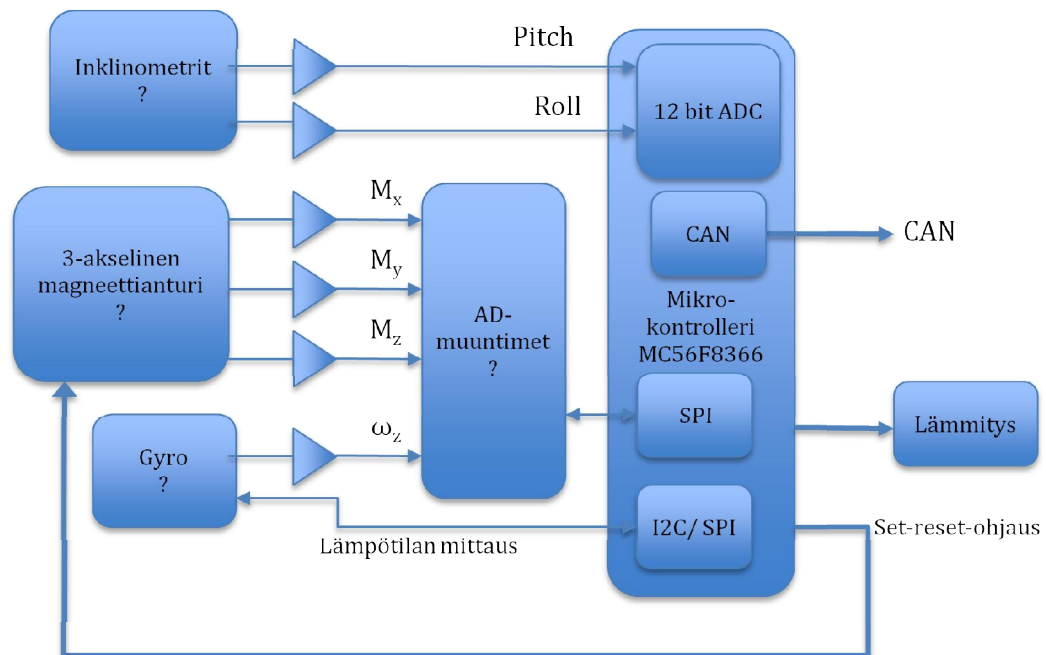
Inklinometrit
?

Pitch

Roll

12 bit ADC

CAN

CAN

3-akselinen magneettianturi
?

$M_x$

$M_y$

$M_z$

AD-muuntimet
?

Mikro-kontrolleri MC56F8366

Gyro
?

$\omega_z$

SPI

Lämmitys

I2C/ SPI

Set-reset-ohjaus

Lämpötilan mittaus